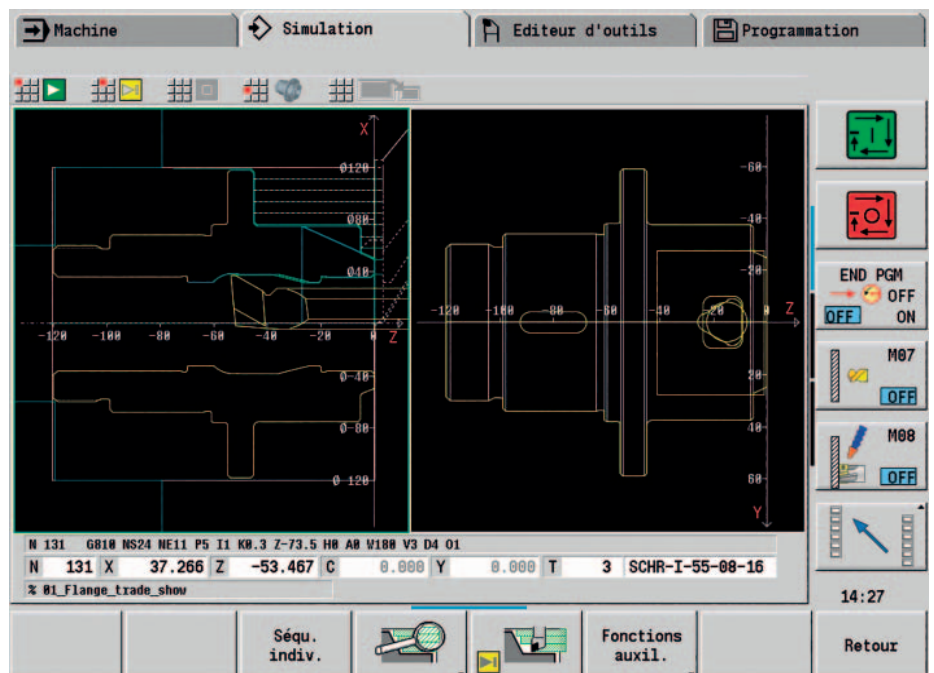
Machine
Simulation
Editeur d'outils
Programmation

X
Ø120
Ø80
Ø40
-120 -100 -80 -60 -40 -20 0 Z
Ø-40
Ø-80
Ø 120

-60
-40
-20
-120 -100 -80 -60 -40 -20 0 Z
20
40
60
Y

END PGM
OFF
OFF ON
M07
OFF
M08
OFF

N 131 G810 NS24 NE11 P5 I1 K0.3 Z-73.5 H0 A0 W180 V3 D4 O1

| N | 131 | X | 37.266 | Z | -53.467 | C | 0.000 | Y | 0.000 | T | 3 | SCHR-I-55-08-16 |
|---|---|---|---|---|---|---|---|---|---|---|---|---|

% 01_Flange_trade_show

14:27

Séqu. indiv.
Fonctions auxil.
Retour